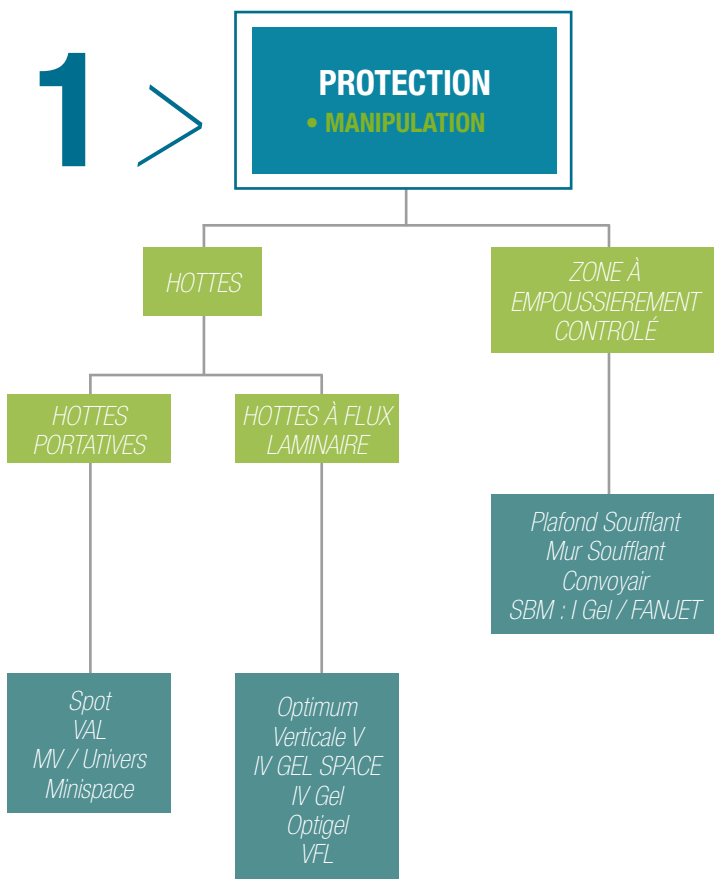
1 >

PROTECTION
• MANIPULATION

HOTTES

ZONE À EMPOUSSIEREMENT CONTROLÉ

HOTTES PORTATIVES

HOTTES À FLUX LAMINAIRE

Plafond Soufflant
Mur Soufflant
Convoyair
SBM : I Gel / FANJET

Spot
VAL
MV / Univers
Minispace

Optimum
Verticale V
IV GEL SPACE
IV Gel
Optigel
VFL